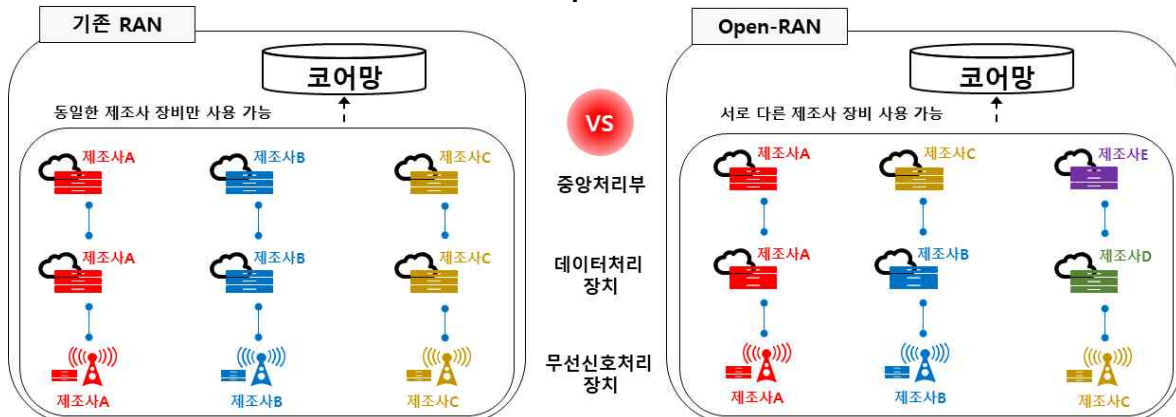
기존 RAN

코어망

동일한 제조사 장비만 사용 가능

제조사A

제조사B

제조사C

제조사A

제조사B

제조사C

제조사A

제조사B

제조사C

VS

중앙처리부

데이터처리 장치

무선신호처리 장치

Open-RAN

코어망

서로 다른 제조사 장비 사용 가능

제조사A

제조사C

제조사E

제조사A

제조사B

제조사D

제조사A

제조사B

제조사C